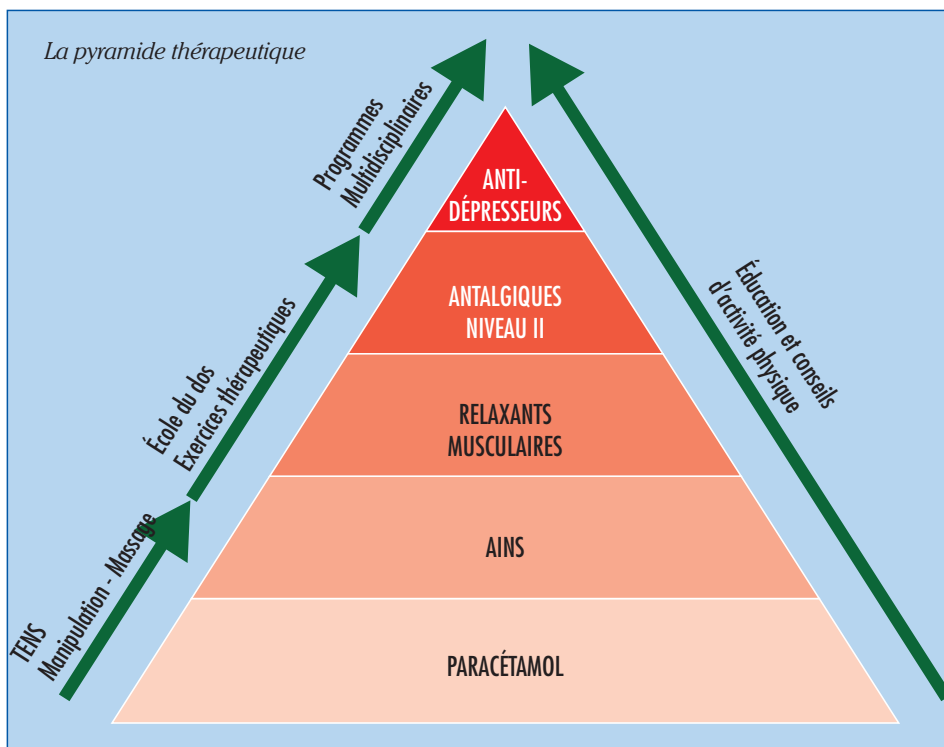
La pyramide thérapeutique

TENS
Manipulation - Massage

École du dos
Exercices thérapeutiques

Programmes
Multidisciplinaires

ANTI-
DÉPRESSEURS

ANTALGIQUES
NIVEAU II

RELAXANTS
MUSCULAIRES

AINS

PARACÉTAMOL

Éducation et conseils
d'activité physique